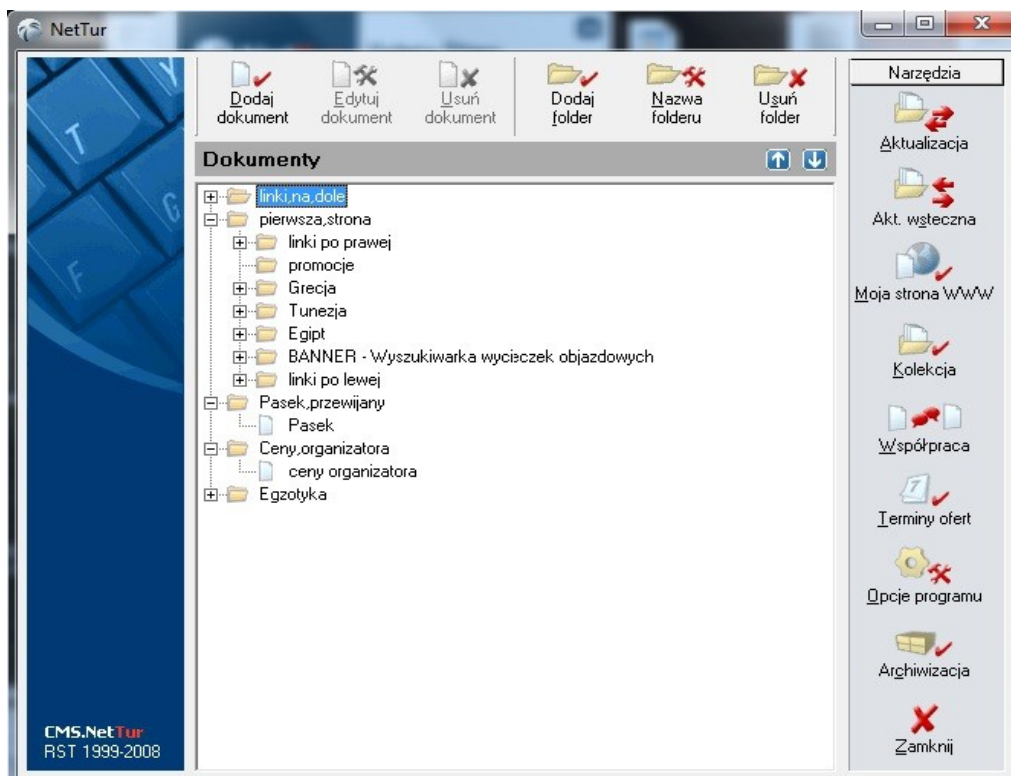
NetTur

Dodaj dokument
Edytuj dokument
Usuń dokument
Dodaj folder
Nazwa folderu
Usuń folder

Dokumenty

linki,na,dole
pierwsza,strona
linki po prawej
promocje
Grecja
Tunezja
Egipt
BANNER - Wyszukiwarka wycieczek objazdowych
linki po lewej
Pasek,przewijany
Pasek
Ceny,organizatora
ceny organizatora
Egzotyka

Narzędzia
Aktualizacja
Akt. wsteczna
Moja strona WWW
Kolekcja
Współpraca
Terminy ofert
Opcje programu
Archiwizacja
Zamknij

CMS.NetTur
RST 1999-2008